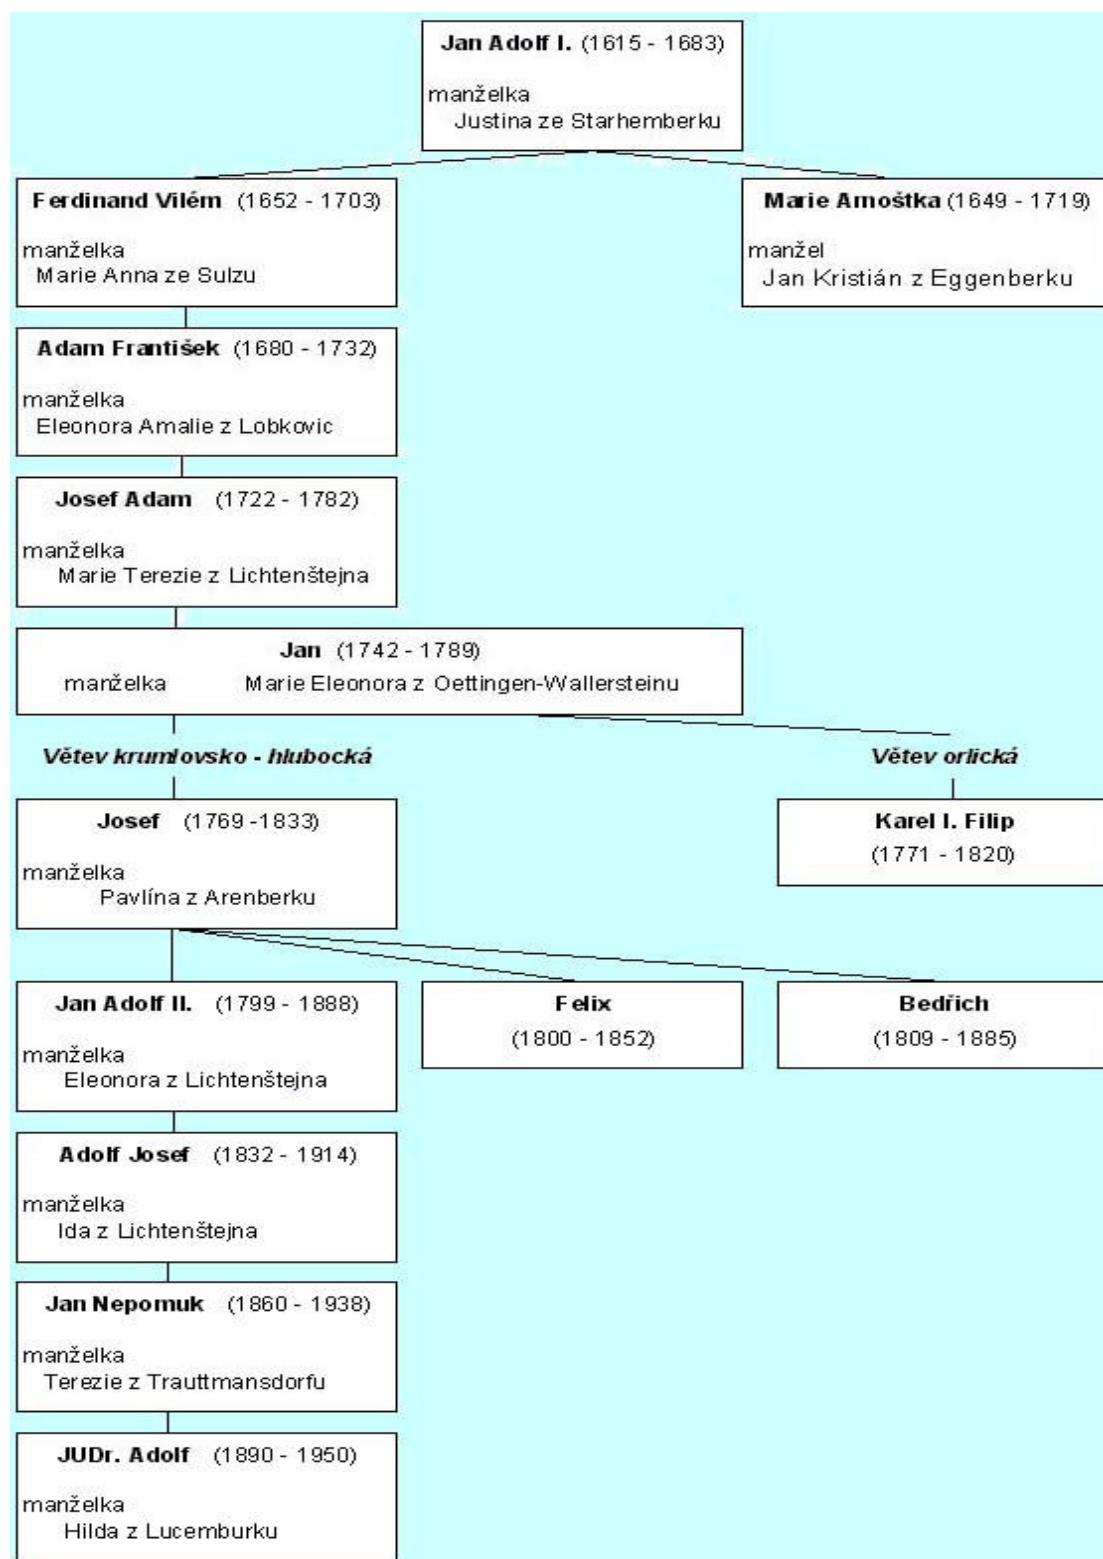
**Jan Adolf I.** (1615 - 1683)

manželka
Justina ze Starhemberku

**Ferdinand Vilém** (1652 - 1703)

manželka
Marie Anna ze Sulzu

**Marie Arnoštka** (1649 - 1719)

manžel
Jan Kristián z Eggenberku

**Adam František** (1680 - 1732)

manželka
Eleonora Amalie z Lobkovic

**Josef Adam** (1722 - 1782)

manželka
Marie Terezie z Lichtenštejna

**Jan** (1742 - 1789)

manželka Marie Eleonora z Oettingen-Wallersteinu

*Větev krumlovsko - hlubocká*

*Větev orlická*

**Josef** (1769 -1833)

manželka
Pavlína z Arenberku

**Karel I. Filip**
(1771 - 1820)

**Jan Adolf II.** (1799 - 1888)

manželka
Eleonora z Lichtenštejna

**Felix**
(1800 - 1852)

**Bedřich**
(1809 - 1885)

**Adolf Josef** (1832 - 1914)

manželka
Ida z Lichtenštejna

**Jan Nepomuk** (1860 - 1938)

manželka
Terezie z Trauttmansdorfu

**JUDr. Adolf** (1890 - 1950)

manželka
Hilda z Lucemburku